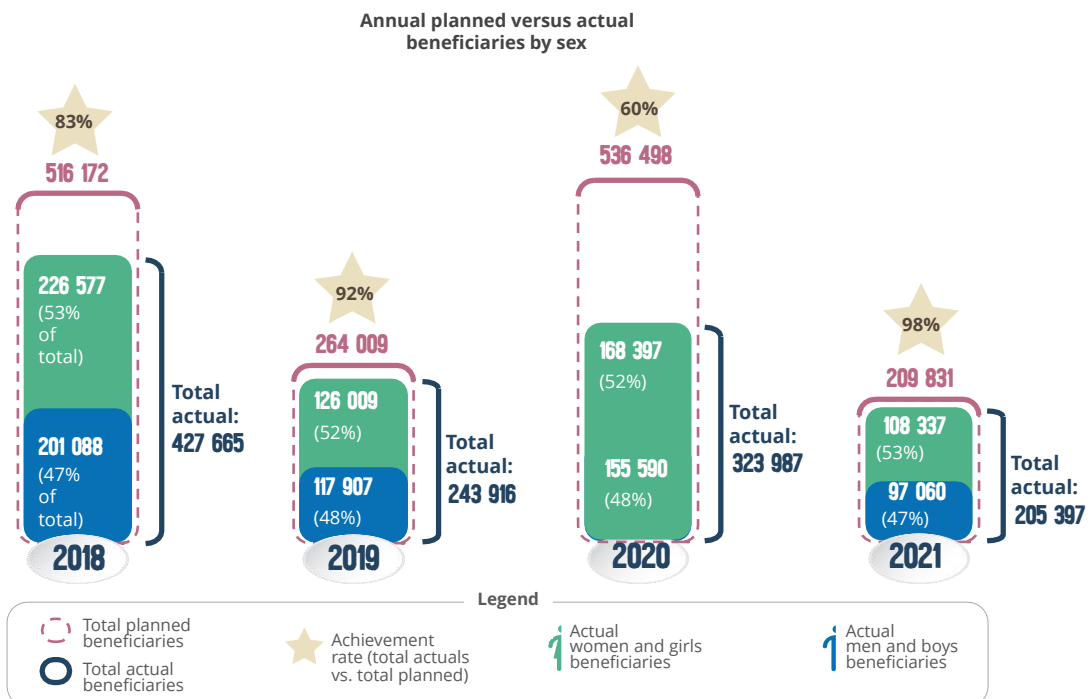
Annual planned versus actual beneficiaries by sex

83%

516 172

226 577 (53% of total)

201 088 (47% of total)

Total actual: 427 665

2018

92%

264 009

126 009 (52%)

117 907 (48%)

Total actual: 243 916

2019

60%

536 498

168 397 (52%)

155 590 (48%)

Total actual: 323 987

2020

98%

209 831

108 337 (53%)

97 060 (47%)

Total actual: 205 397

2021

Legend

Total planned beneficiaries

Total actual beneficiaries

Achievement rate (total actuals vs. total planned)

Actual women and girls beneficiaries

Actual men and boys beneficiaries